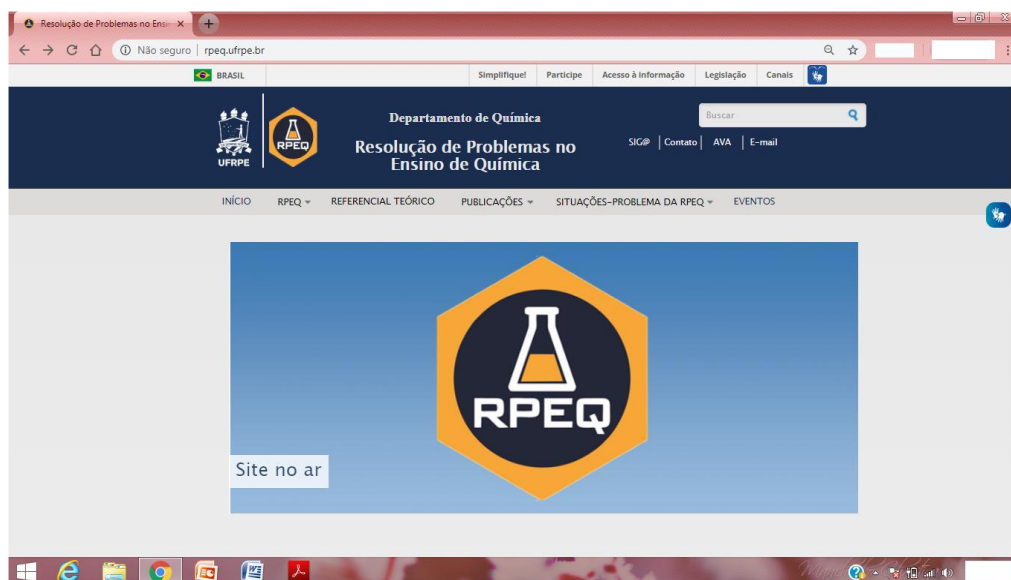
Resolução de Problemas no Ensi ×

Não seguro | rpeq.ufrpe.br

BRASIL

Simplifique! | Participe | Acesso à informação | Legislação | Canais

UFRPE

RPEQ

Departamento de Química

Resolução de Problemas no Ensino de Química

Buscar

SIG@ | Contato | AVA | E-mail

INÍCIO | RPEQ | REFERENCIAL TEÓRICO | PUBLICAÇÕES | SITUAÇÕES-PROBLEMA DA RPEQ | EVENTOS

RPEQ

Site no ar